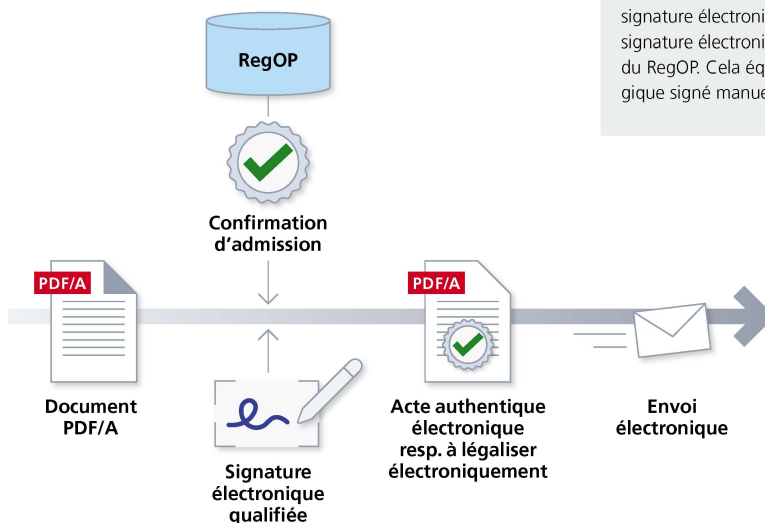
signature électroni
signature électroni
du RegOP. Cela éq
gique signé manue

RegOP

Confirmation d'admission

PDF/A

Document PDF/A

PDF/A

Acte authentique électronique resp. à légaliser électroniquement

Envoi électronique

Signature électronique qualifiée